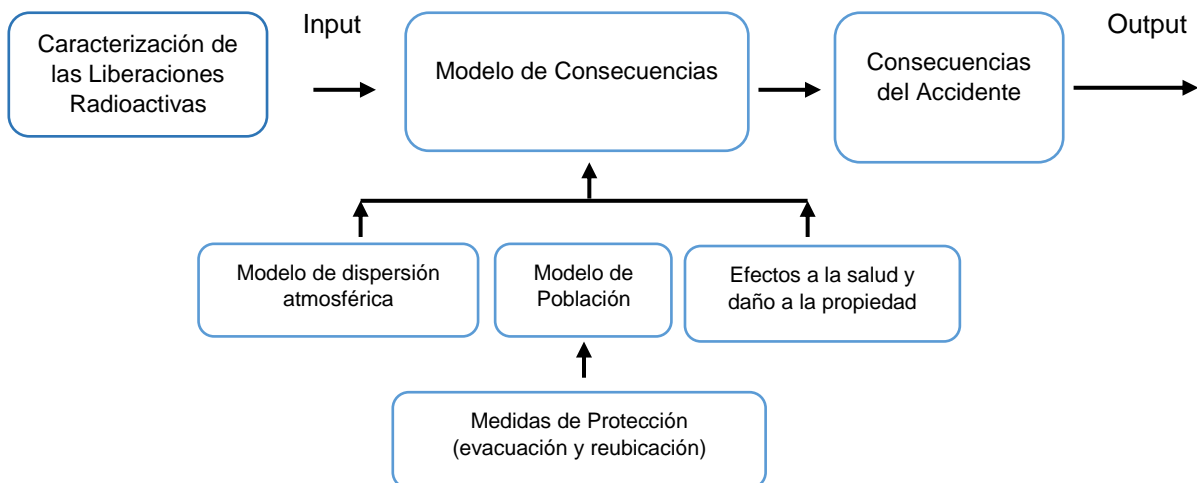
Caracterización de las Liberaciones Radioactivas

Input

Modelo de Consecuencias

Consecuencias del Accidente

Output

Modelo de dispersión atmosférica

Modelo de Población

Efectos a la salud y daño a la propiedad

Medidas de Protección (evacuación y reubicación)